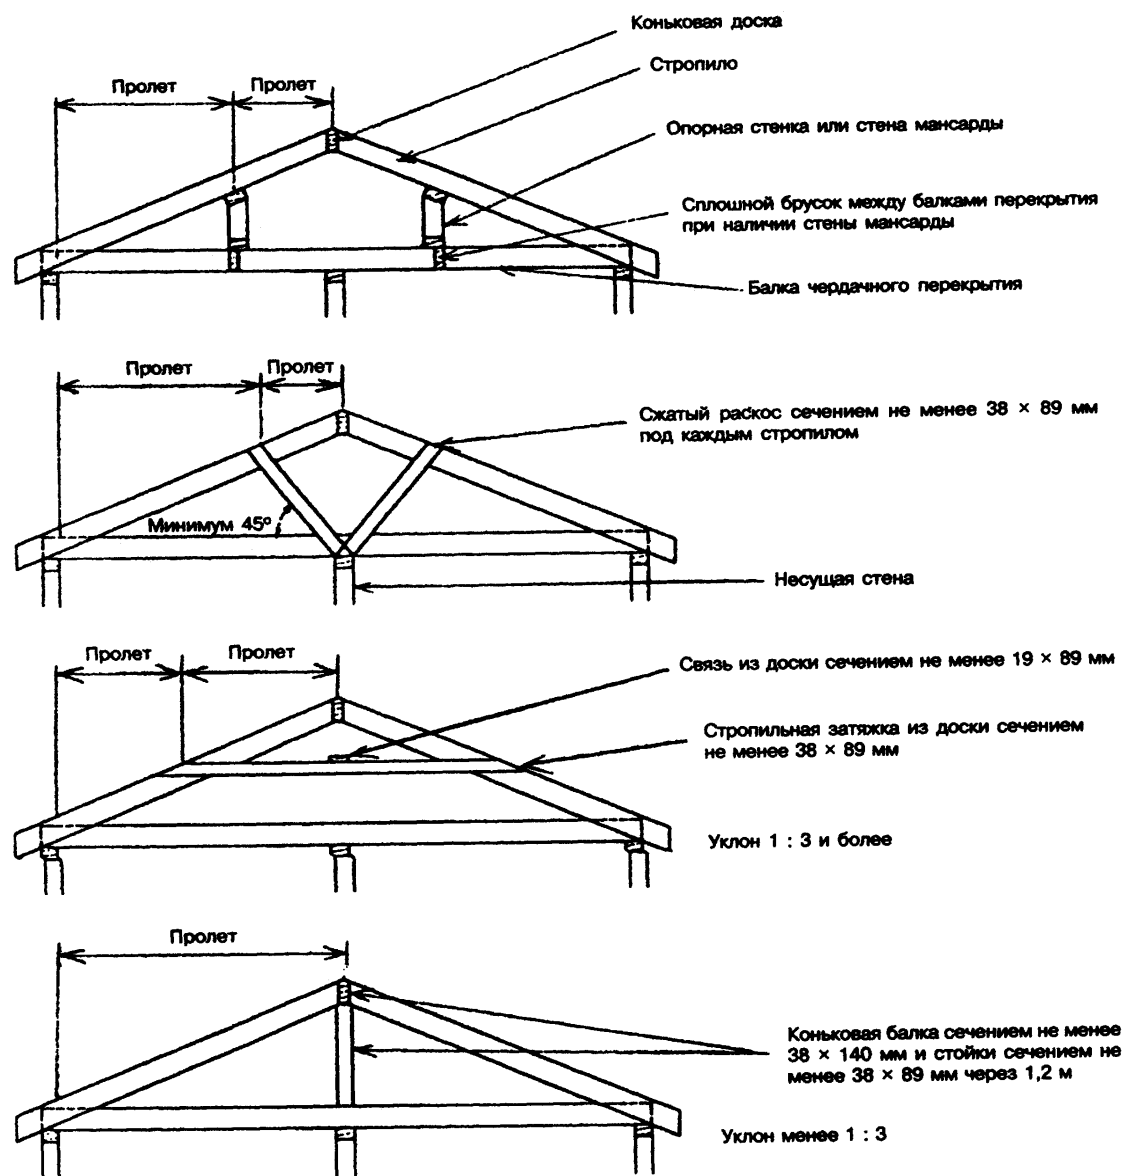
Коньковая доска

Стропило

Пролет

Пролет

Опорная стенка или стена мансарды

Сплошной брусок между балками перекрытия при наличии стены мансарды

Балка чердачного перекрытия

Пролет

Пролет

Сжатый раскос сечением не менее 38 × 89 мм под каждым стропилом

Минимум 45°

Несущая стена

Пролет

Пролет

Связь из доски сечением не менее 19 × 89 мм

Стропильная затяжка из доски сечением не менее 38 × 89 мм

Уклон 1 : 3 и более

Пролет

Коньковая балка сечением не менее 38 × 140 мм и стойки сечением не менее 38 × 89 мм через 1,2 м

Уклон менее 1 : 3